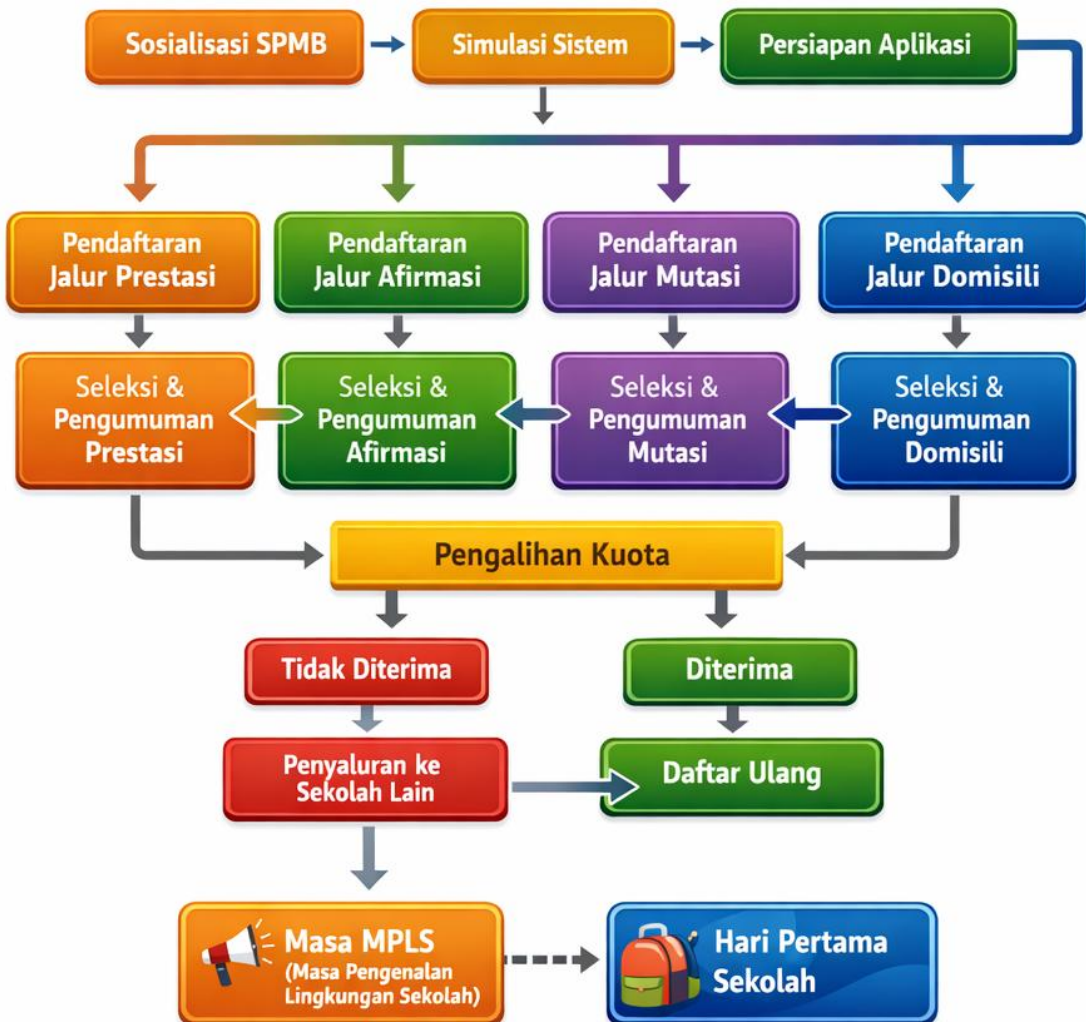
Sosialisasi SPMB

Simulasi Sistem

Persiapan Aplikasi

Pendaftaran Jalur Prestasi

Pendaftaran Jalur Afirmasi

Pendaftaran Jalur Mutasi

Pendaftaran Jalur Domisili

Seleksi & Pengumuman Prestasi

Seleksi & Pengumuman Afirmasi

Seleksi & Pengumuman Mutasi

Seleksi & Pengumuman Domisili

Pengalihan Kuota

Tidak Diterima

Diterima

Penyaluran ke Sekolah Lain

Daftar Ulang

Masa MPLS (Masa Pengenalan Lingkungan Sekolah)

Hari Pertama Sekolah